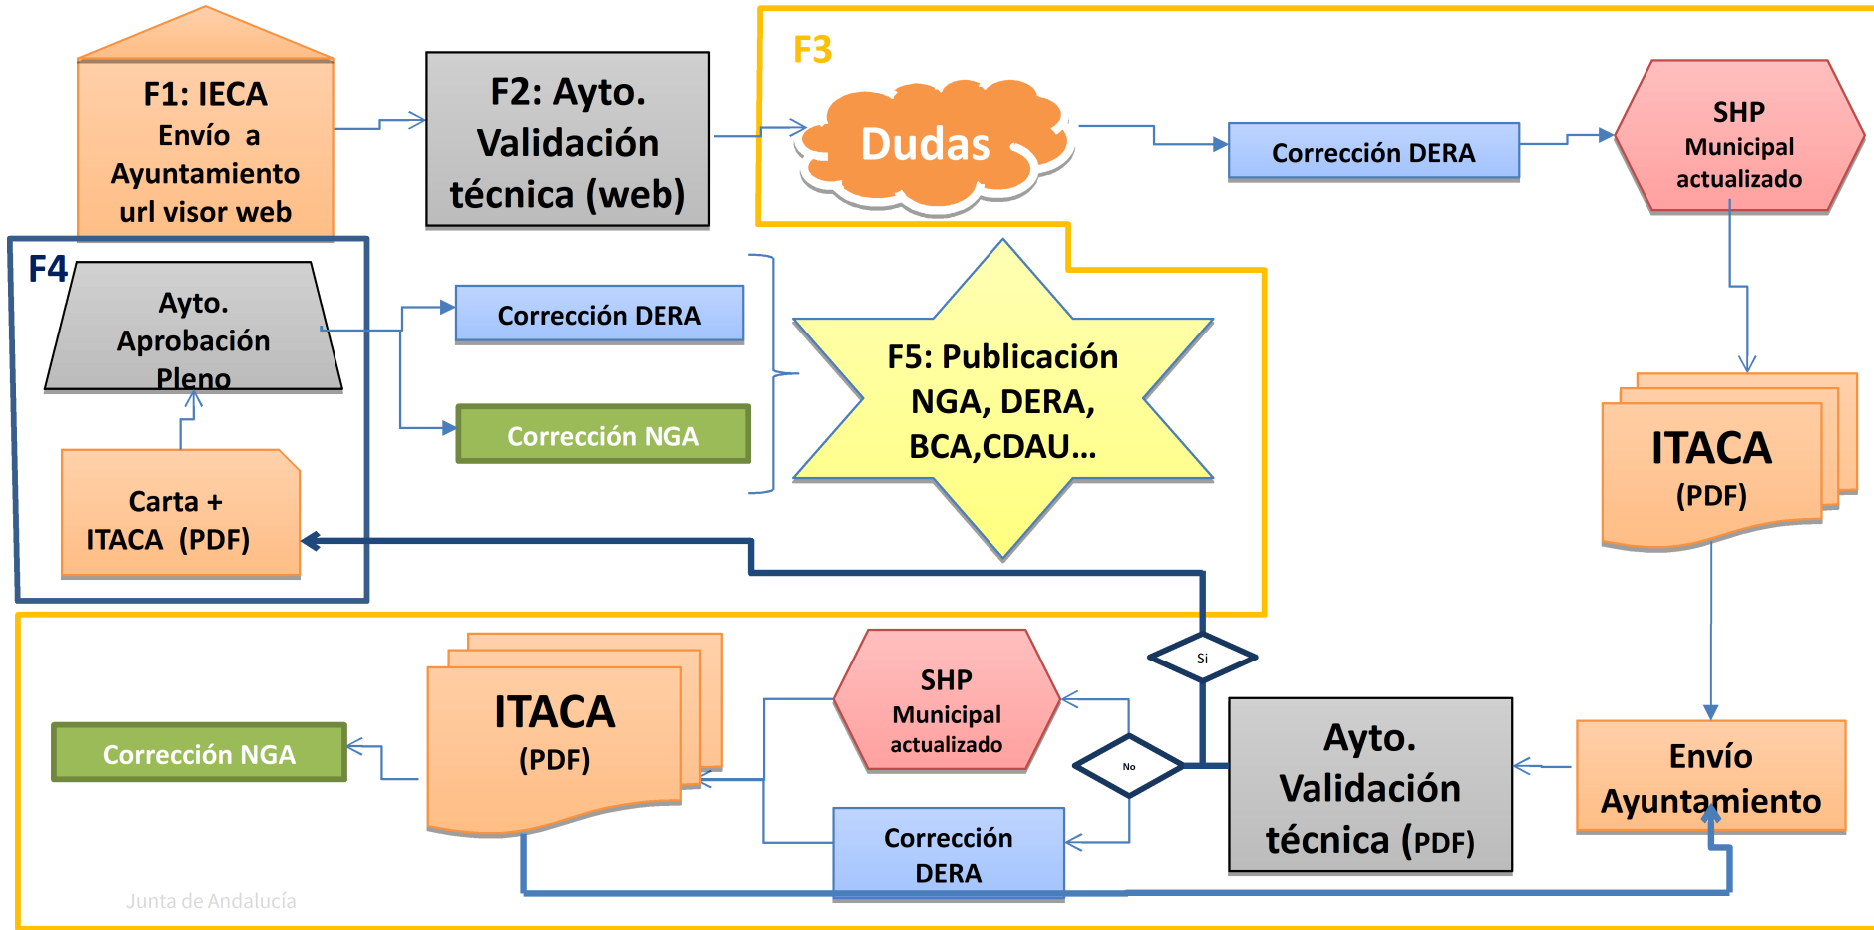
F1: IECA Envío a Ayuntamiento url visor web

F2: Ayto. Validación técnica (web)

F3

Dudas

Corrección DERA

SHP Municipal actualizado

F4

Ayto. Aprobación Pleno

Carta + ITACA (PDF)

Corrección DERA

Corrección NGA

F5: Publicación NGA, DERA, BCA,CDAU…

ITACA (PDF)

Si

No

Corrección NGA

ITACA (PDF)

SHP Municipal actualizado

Corrección DERA

Ayto. Validación técnica (PDF)

Envío Ayuntamiento

Junta de Andalucía